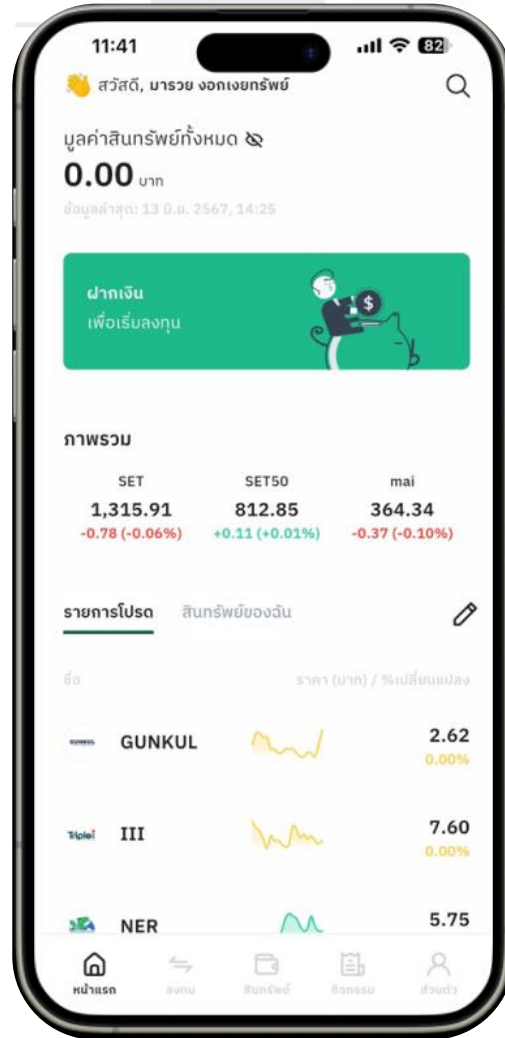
11:41
82

สวัสดี, มารวย งอกเงยทรัพย์

มูลค่าสินทรัพย์ทั้งหมด
0.00 บาท
ข้อมูลล่าสุด: 13 มิ.ย. 2567, 14:25

ฝากเงิน
เพื่อเริ่มลงทุน

ภาพรวม

| SET | SET50 | mai |
|---|---|---|
| 1,315.91 | 812.85 | 364.34 |
| -0.78 (-0.06%) | +0.11 (+0.01%) | -0.37 (-0.10%) |

รายการโปรด สินทรัพย์ของฉัน

ชื่อ ราคา (บาท) / %เปลี่ยนแปลง

GUNKUL 2.62 0.00%

Triple i III 7.60 0.00%

NER 5.75

หน้าแรก ลงทุน สินทรัพย์ กิจกรรม ส่วนตัว